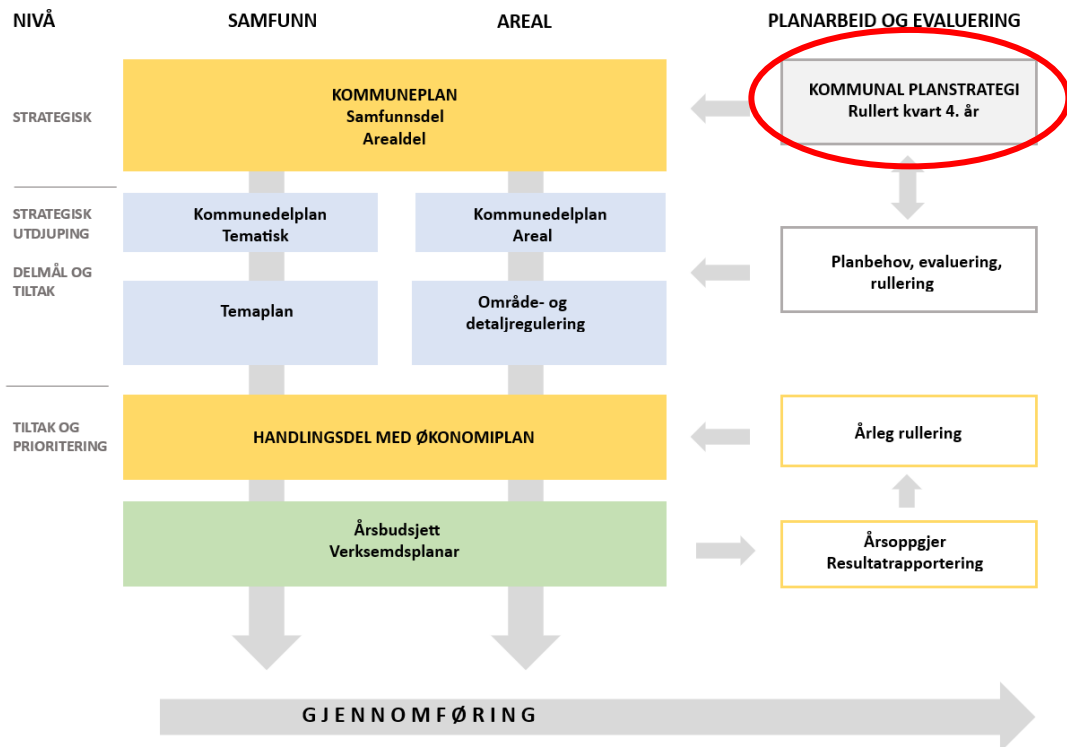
NIVÅ

SAMFUNN

AREAL

PLANARBEID OG EVALUERING

STRATEGISK

KOMMUNEPLAN
Samfunnsdel
Arealdel

KOMMUNAL PLANSTRATEGI
Rullert kvart 4. år

STRATEGISK UTDJUPING

Kommunedelplan
Tematisk

Kommunedelplan
Areal

DELMÅL OG TILTAK

Temaplan

Område- og detaljregulering

Planbehov, evaluering, rullering

TILTAK OG PRIORITERING

HANDLINGSDEL MED ØKONOMIPLAN

Årleg rullering

Årsbudsjett
Verksemdsplanar

Årsoppgjer
Resultatrapportering

GJENNOMFØRING